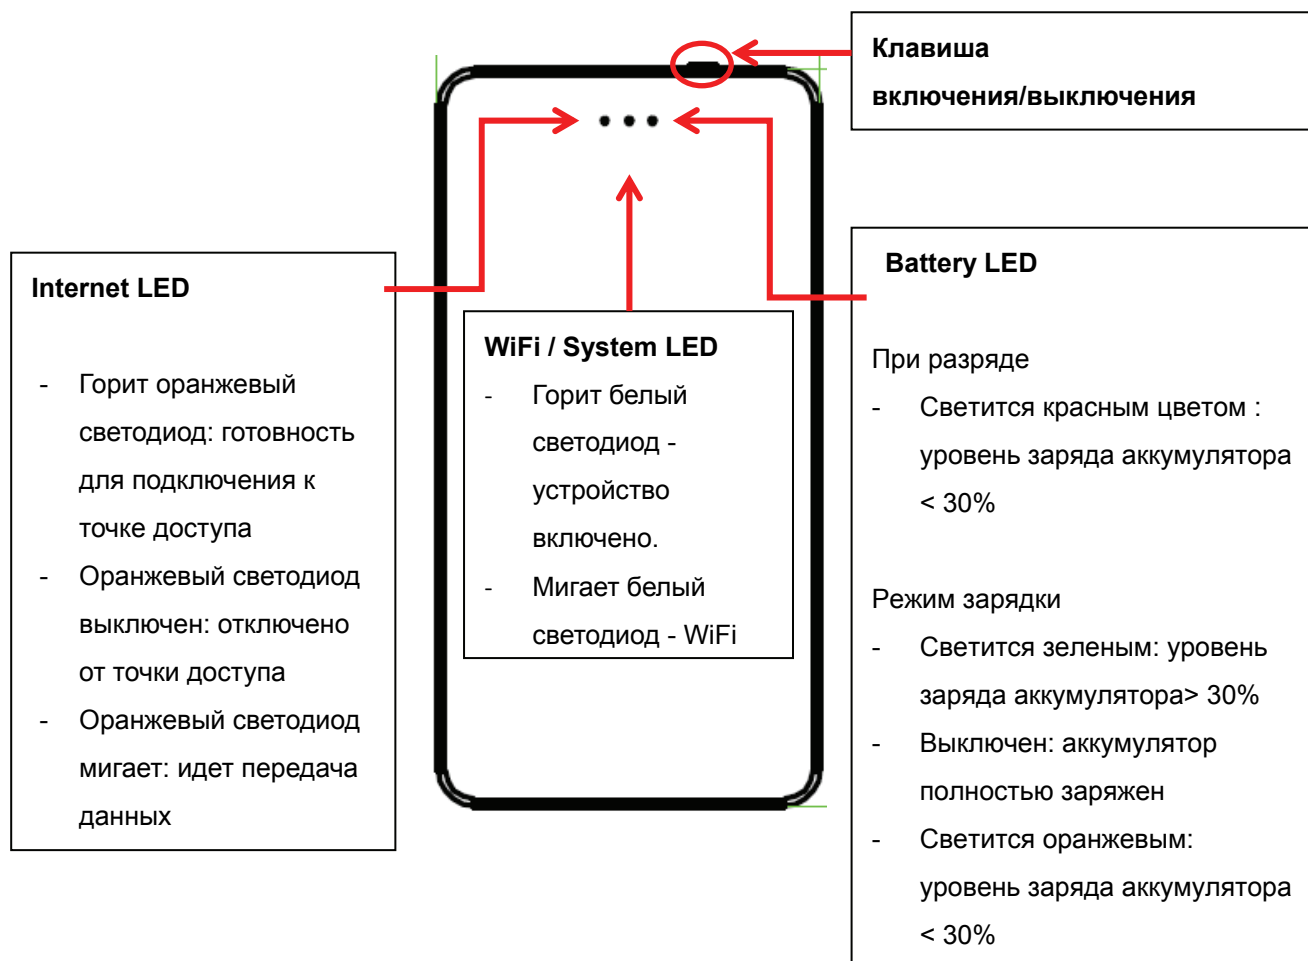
Клавиша включения/выключения

Internet LED

- Горит оранжевый светодиод: готовность для подключения к точке доступа
- Оранжевый светодиод выключен: отключено от точки доступа
- Оранжевый светодиод мигает: идет передача данных

WiFi / System LED

- Горит белый светодиод - устройство включено.
- Мигает белый светодиод - WiFi

Battery LED

При разряде

- Светится красным цветом : уровень заряда аккумулятора < 30%

Режим зарядки

- Светится зеленым: уровень заряда аккумулятора> 30%
- Выключен: аккумулятор полностью заряжен
- Светится оранжевым: уровень заряда аккумулятора < 30%